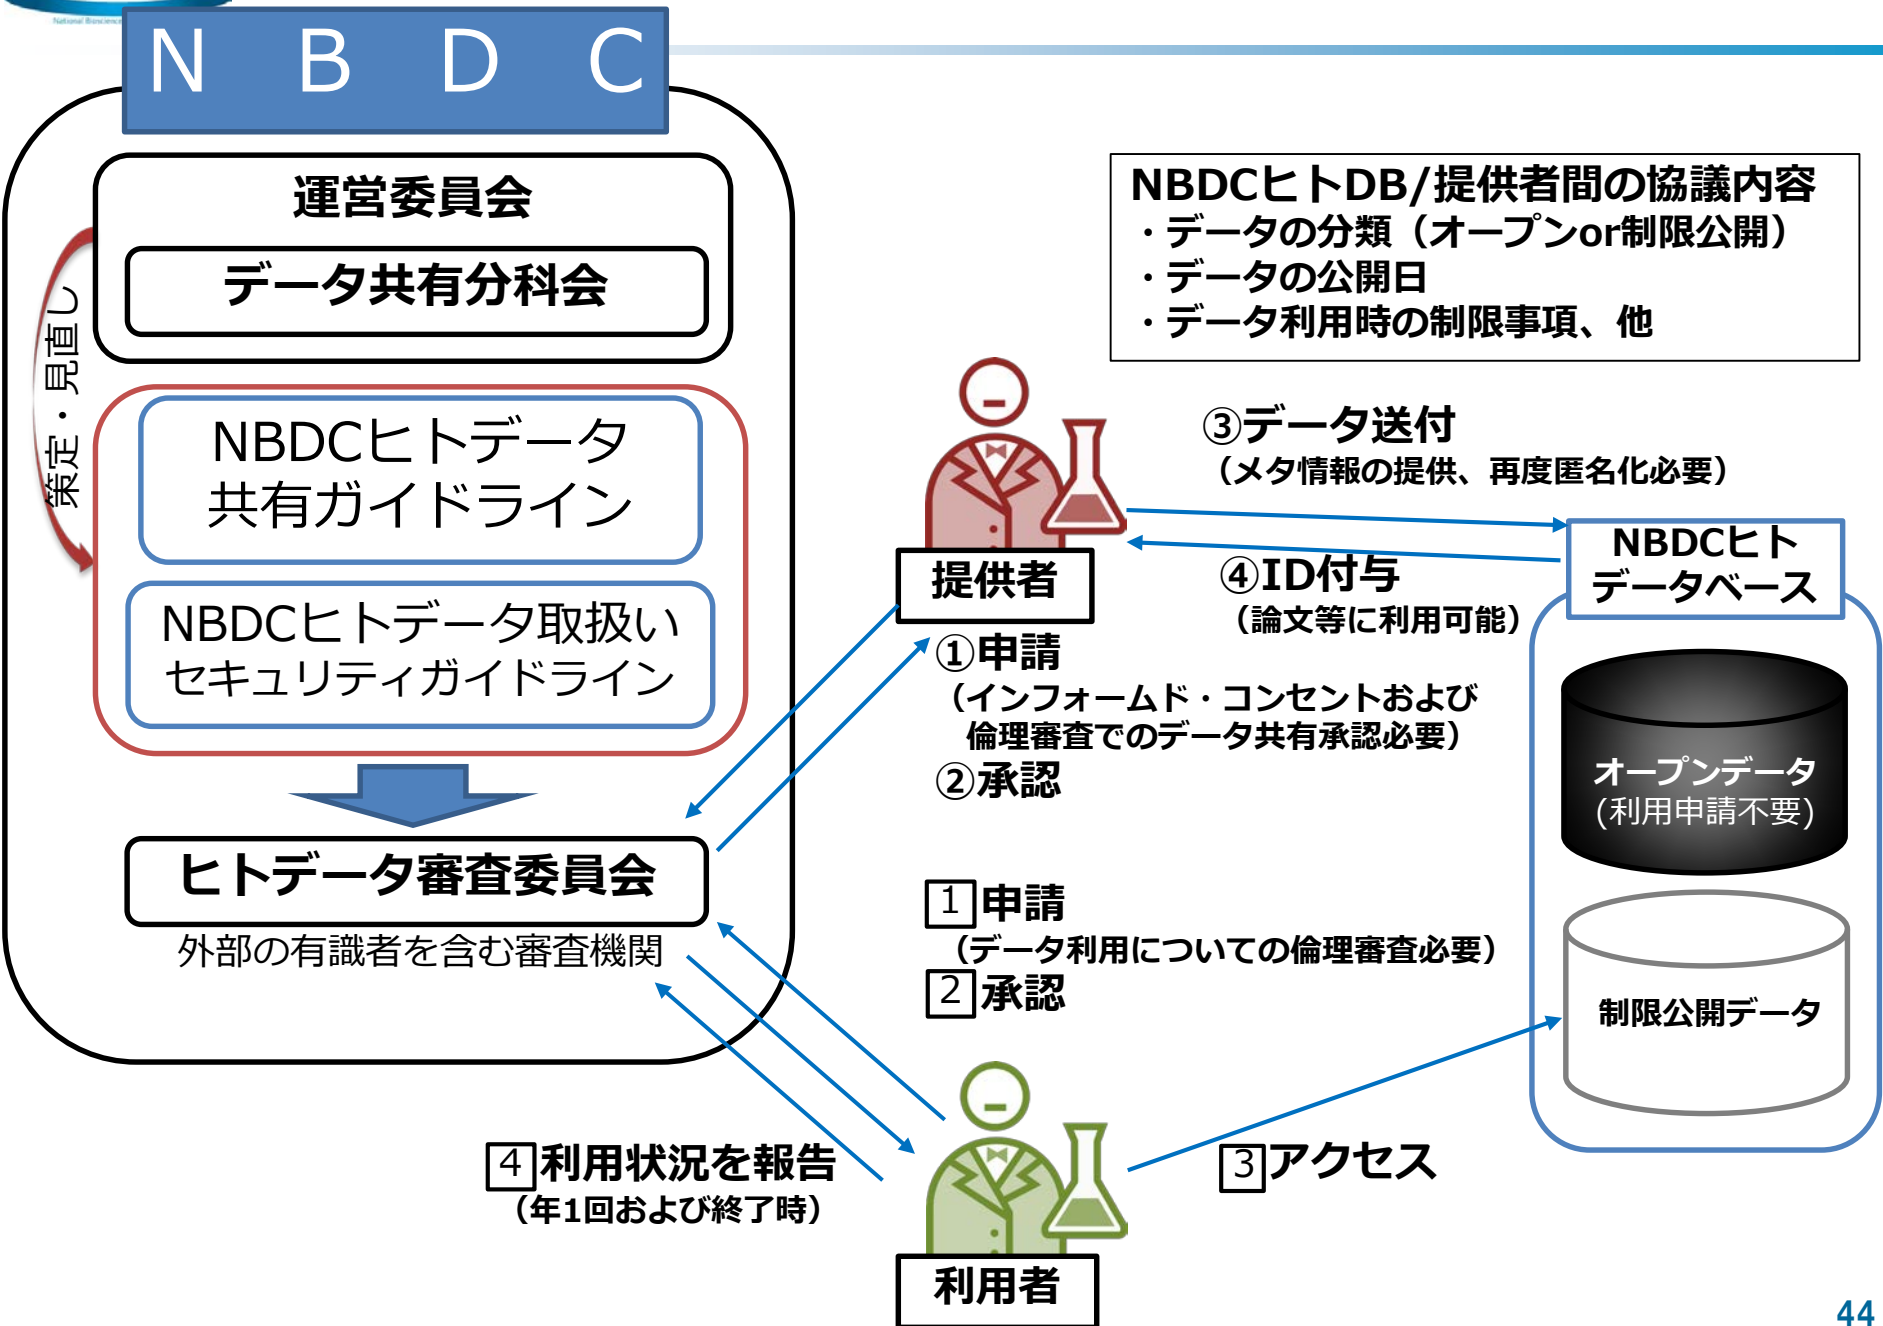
N B D C

運営委員会

データ共有分科会

策定・見直し

NBDCヒトデータ共有ガイドライン

NBDCヒトデータ取扱いセキュリティガイドライン

ヒトデータ審査委員会

外部の有識者を含む審査機関

NBDCヒトDB/提供者間の協議内容
・データの分類（オープンor制限公開）
・データの公開日
・データ利用時の制限事項、他

③データ送付
（メタ情報の提供、再度匿名化必要）

提供者

④ID付与
（論文等に利用可能）

NBDCヒトデータベース

①申請
（インフォームド・コンセントおよび倫理審査でのデータ共有承認必要）
②承認

オープンデータ
(利用申請不要)

1 申請
（データ利用についての倫理審査必要）
2 承認

制限公開データ

4 利用状況を報告
（年1回および終了時）

3 アクセス

利用者

44